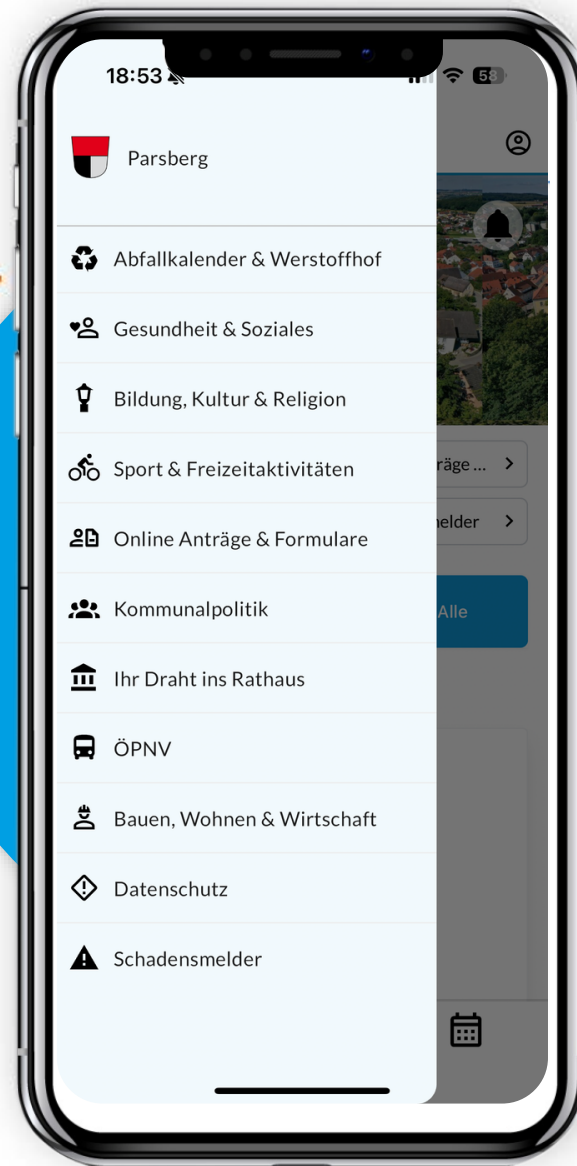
18:53

58

Parsberg

Abfallkalender & Werstoffhof

Gesundheit & Soziales

Bildung, Kultur & Religion

Sport & Freizeitaktivitäten

Online Anträge & Formulare

Kommunalpolitik

Ihr Draht ins Rathaus

ÖPNV

Bauen, Wohnen & Wirtschaft

Datenschutz

Schadensmelder

räge ...

nelder

Alle